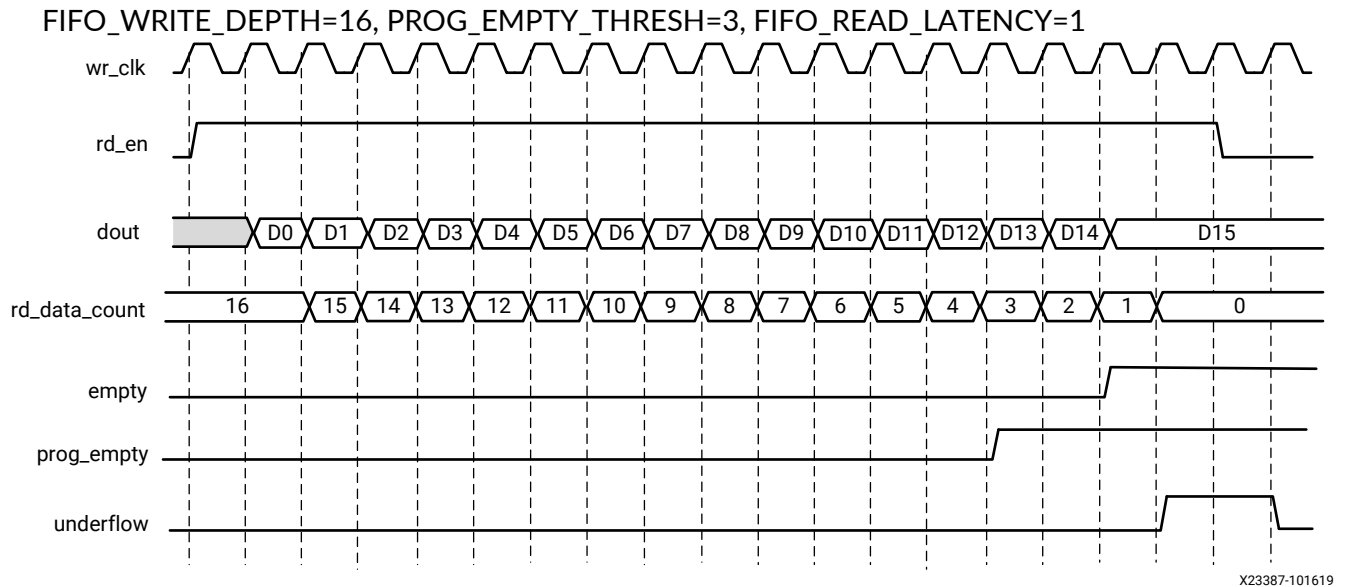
FIFO_WRITE_DEPTH=16, PROG_EMPTY_THRESH=3, FIFO_READ_LATENCY=1

wr_clk

rd_en

dout

D0 D1 D2 D3 D4 D5 D6 D7 D8 D9 D10 D11 D12 D13 D14 D15

rd_data_count

16 15 14 13 12 11 10 9 8 7 6 5 4 3 2 1 0

empty

prog_empty

underflow

X23387-101619